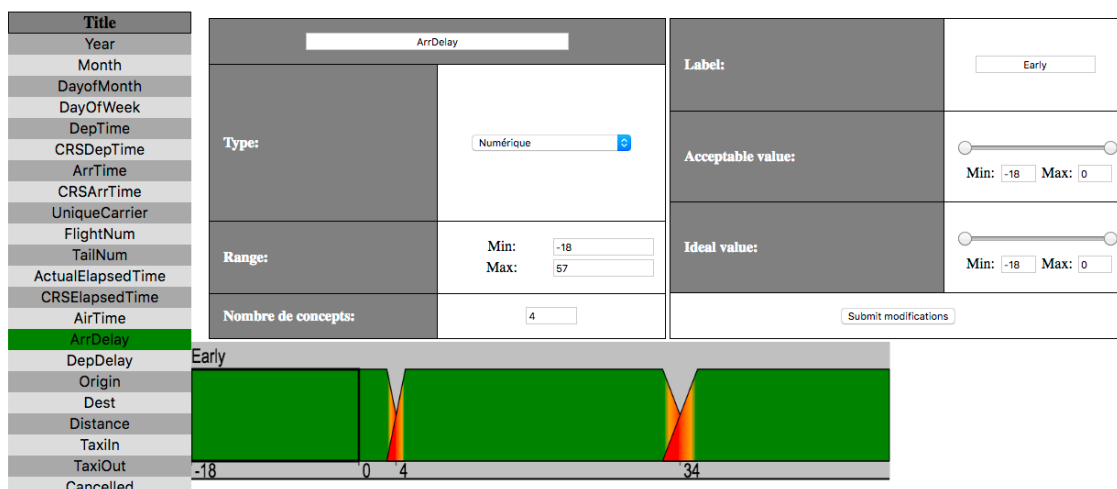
Title
Year
Month
DayofMonth
DayOfWeek
DepTime
CRSDepTime
ArrTime
CRSArrTime
UniqueCarrier
FlightNum
TailNum
ActualElapsedTime
CRSElapsedTime
AirTime
ArrDelay
DepDelay
Origin
Dest
Distance
TaxiIn
TaxiOut
Cancelled

ArrDelay

Type: Numérique

Range: Min: -18 Max: 57

Nombre de concepts: 4

Label: Early

Acceptable value: Min: -18 Max: 0

Ideal value: Min: -18 Max: 0

Submit modifications

Early
-18 0 4 34